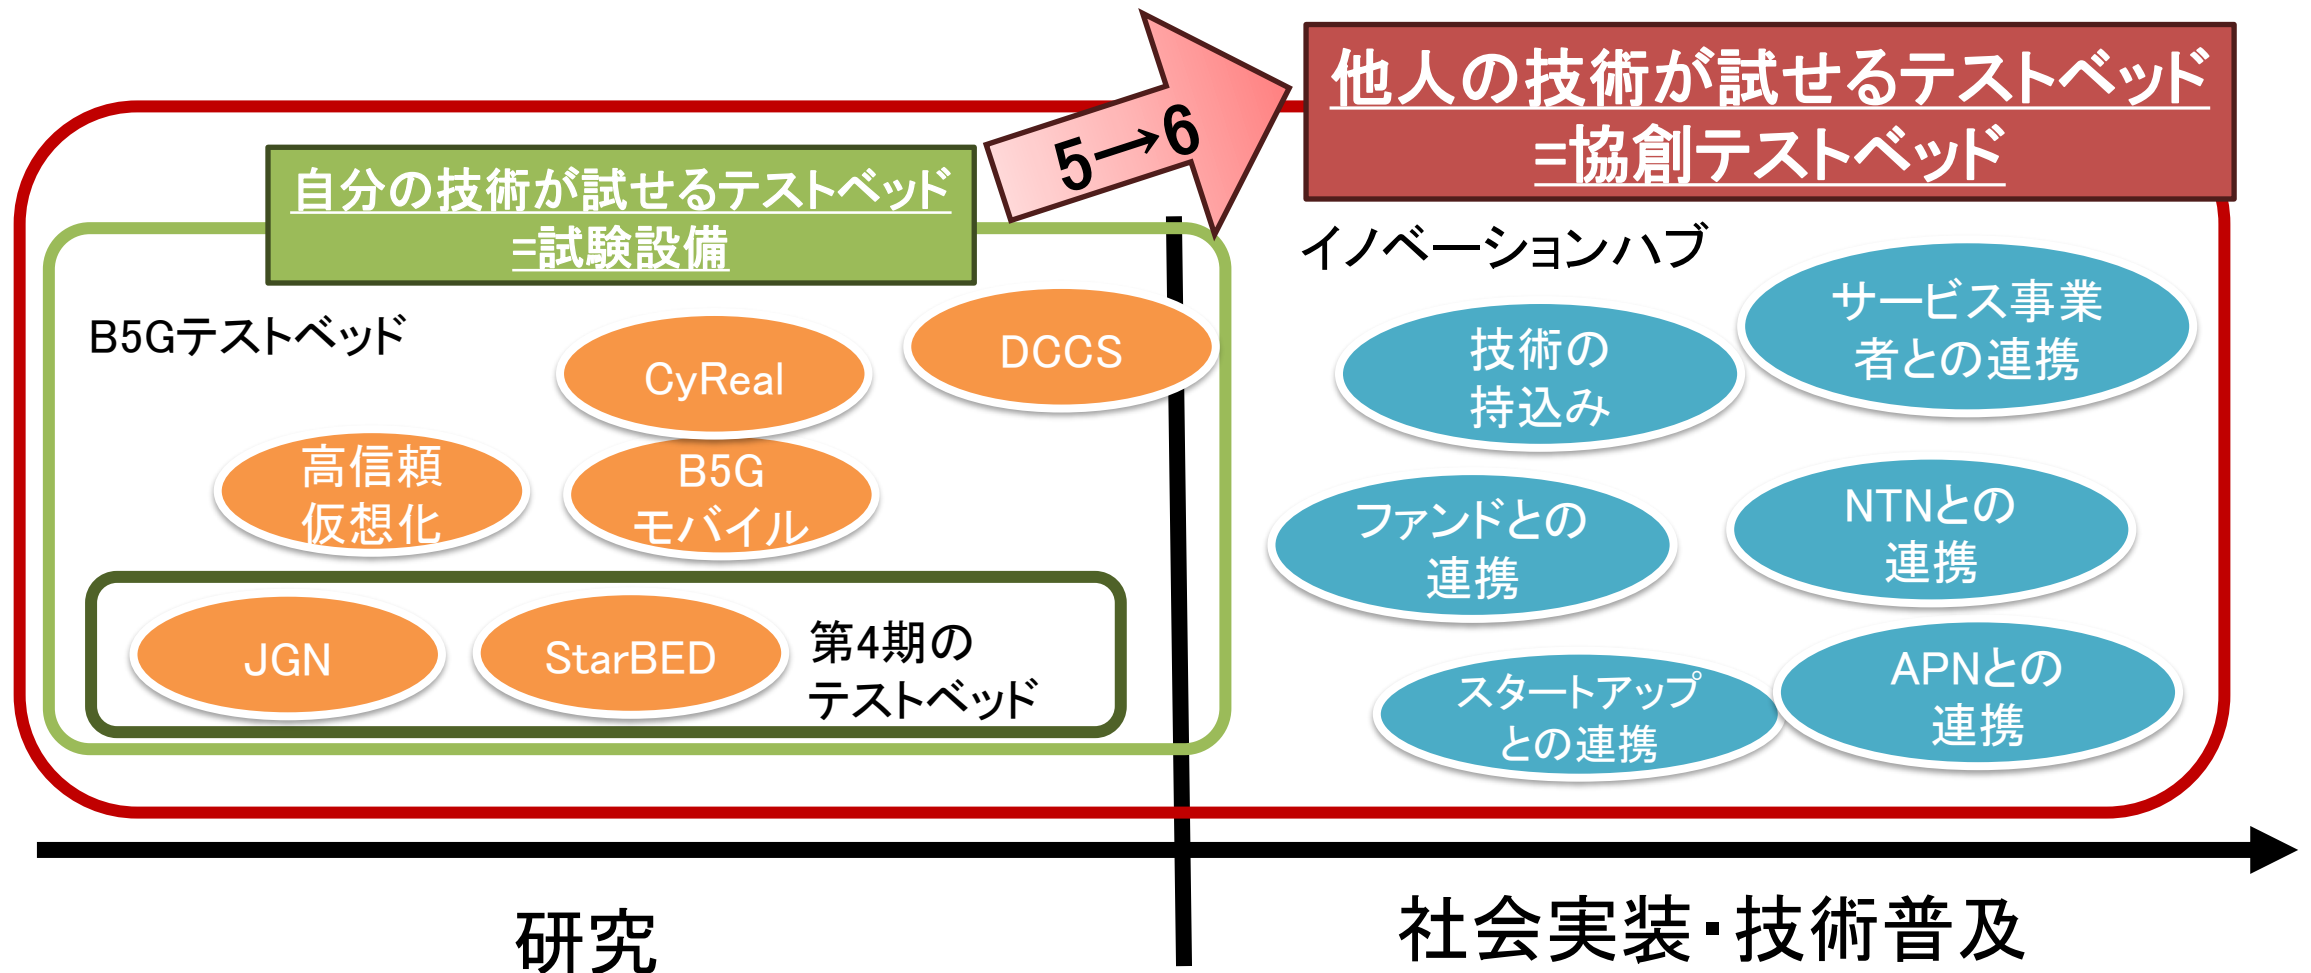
5→6

他人の技術が試せるテストベッド
=協創テストベッド

自分の技術が試せるテストベッド
=試験設備

B5Gテストベッド

CyReal

DCCS

高信頼
仮想化

B5G
モバイル

JGN

StarBED

第4期の
テストベッド

イノベーションハブ

技術の
持込み

サービス事業
者との連携

ファンドとの
連携

NTNとの
連携

スタートアップ
との連携

APNとの
連携

研究

社会実装・技術普及